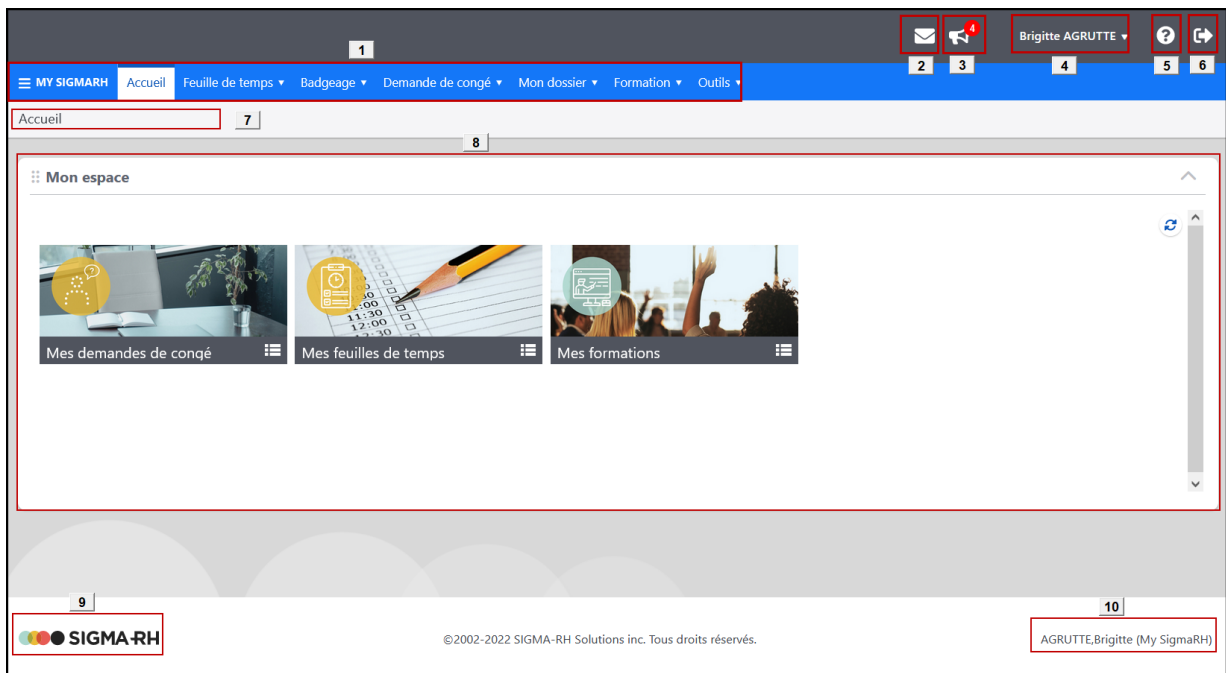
1

4

Brigitte AGRUTTE ▾

2 3 4 5 6

≡ MY SIGMARH Accueil Feuille de temps ▾ Badgeage ▾ Demande de congé ▾ Mon dossier ▾ Formation ▾ Outils ▾

Accueil 7

8

Mon espace

Mes demandes de congé

Mes feuilles de temps

Mes formations

9

SIGMA-RH

©2002-2022 SIGMA-RH Solutions inc. Tous droits réservés.

10

AGRUTTE,Brigitte (My SigmaRH)